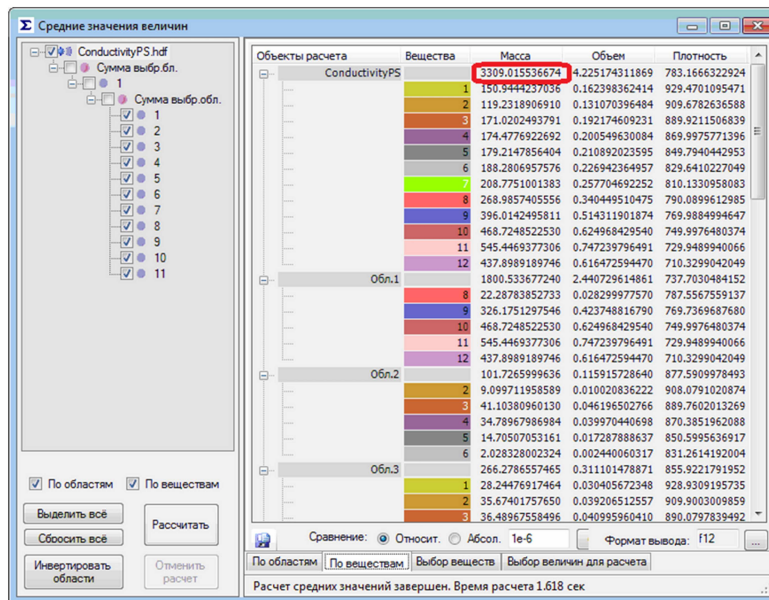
Средние значения величин

ConductivityPS.hdf
Сумма выбр.бл.
1
Сумма выбр.обл.
1
2
3
4
5
6
7
8
9
10
11

По областям
По веществам
Выделить всё
Сбросить всё
Рассчитать
Инвертировать области
Отменить расчет

| Объекты расчета | Вещества | Масса | Объем | Плотность |
|---|---|---|---|---|
| ConductivityPS | | 3309.015536674 | 4.225174311869 | 783.1666322924 |
| | 1 | 150.9444237036 | 0.162398364214 | 929.4701095471 |
| | 2 | 119.2318906910 | 0.131070396484 | 909.6782636588 |
| | 3 | 171.0202493791 | 0.192174609231 | 889.9211506839 |
| | 4 | 174.4776922692 | 0.200549630084 | 869.9975771396 |
| | 5 | 179.2147856404 | 0.210892023595 | 849.7940442953 |
| | 6 | 188.2806957576 | 0.226942364957 | 829.6410227049 |
| | 7 | 208.7751001383 | 0.257704692252 | 810.1330958083 |
| | 8 | 268.9857405556 | 0.340449510475 | 790.0899612985 |
| | 9 | 396.0142495811 | 0.514311901874 | 769.9884994647 |
| | 10 | 468.7248522530 | 0.624968429540 | 749.9976480374 |
| | 11 | 545.4469377306 | 0.747239796491 | 729.9489940066 |
| | 12 | 437.8989189746 | 0.616472594470 | 710.3299042049 |
| Обл.1 | | 1800.533677240 | 2.440729614861 | 737.7030484152 |
| | 8 | 22.28783852733 | 0.028299977570 | 787.5567559137 |
| | 9 | 326.1751297546 | 0.423748816790 | 769.7369687680 |
| | 10 | 468.7248522530 | 0.624968429540 | 749.9976480374 |
| | 11 | 545.4469377306 | 0.747239796491 | 729.9489940066 |
| | 12 | 437.8989189746 | 0.616472594470 | 710.3299042049 |
| Обл.2 | | 101.7265999636 | 0.115915728640 | 877.5909978493 |
| | 2 | 9.099711958589 | 0.010020836222 | 908.0791020874 |
| | 3 | 41.10380960130 | 0.046196502766 | 889.7602013269 |
| | 4 | 34.78967986984 | 0.039970440698 | 870.3851962088 |
| | 5 | 14.70507053161 | 0.017287888637 | 850.5995636917 |
| | 6 | 2.028320602334 | 0.002440060317 | 831.2614192004 |
| Обл.3 | | 266.2786557465 | 0.311101478871 | 855.9221791952 |
| | 1 | 28.24476917464 | 0.030405672348 | 928.9309195735 |
| | 2 | 35.67401757650 | 0.039206512557 | 909.9003009859 |
| | 3 | 36.48967558496 | 0.040995960410 | 890.0797839492 |

Сравнение: Относит. Абсол. 1e-6 Формат вывода: f12 ...

По областям | По веществам | Выбор веществ | Выбор величин для расчета

Расчет средних значений завершен. Время расчета 1.618 сек